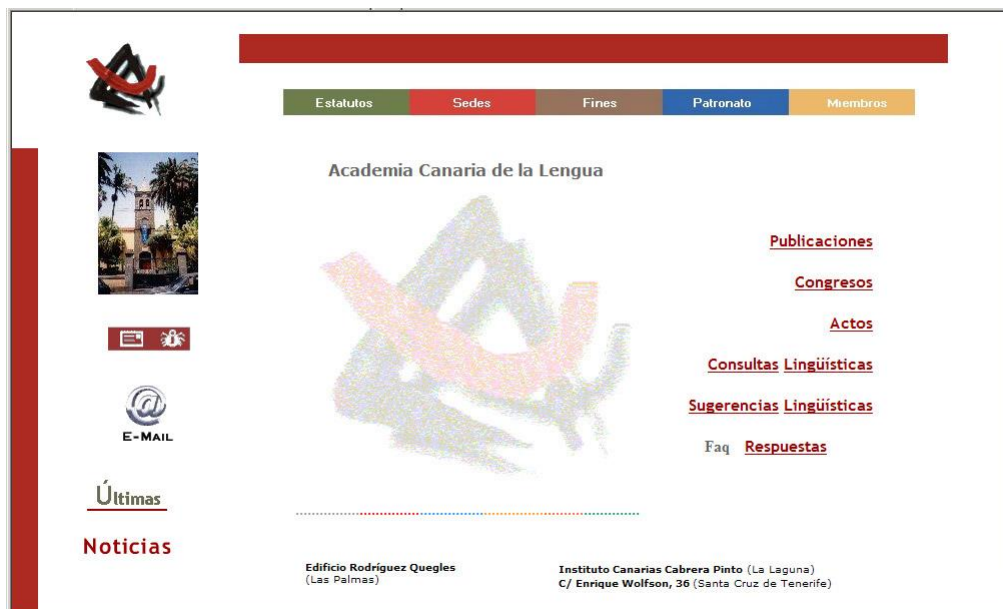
Estatutos Sedes Fines Patronato Miembros

Academia Canaria de la Lengua

Publicaciones

Congresos

Actos

Consultas Lingüísticas

Sugerencias Lingüísticas

Faq Respuestas

E-MAIL

Últimas

Noticias

Edificio Rodríguez Quegles
(Las Palmas)

Instituto Canarias Cabrera Pinto (La Laguna)
C/ Enrique Wolfson, 36 (Santa Cruz de Tenerife)